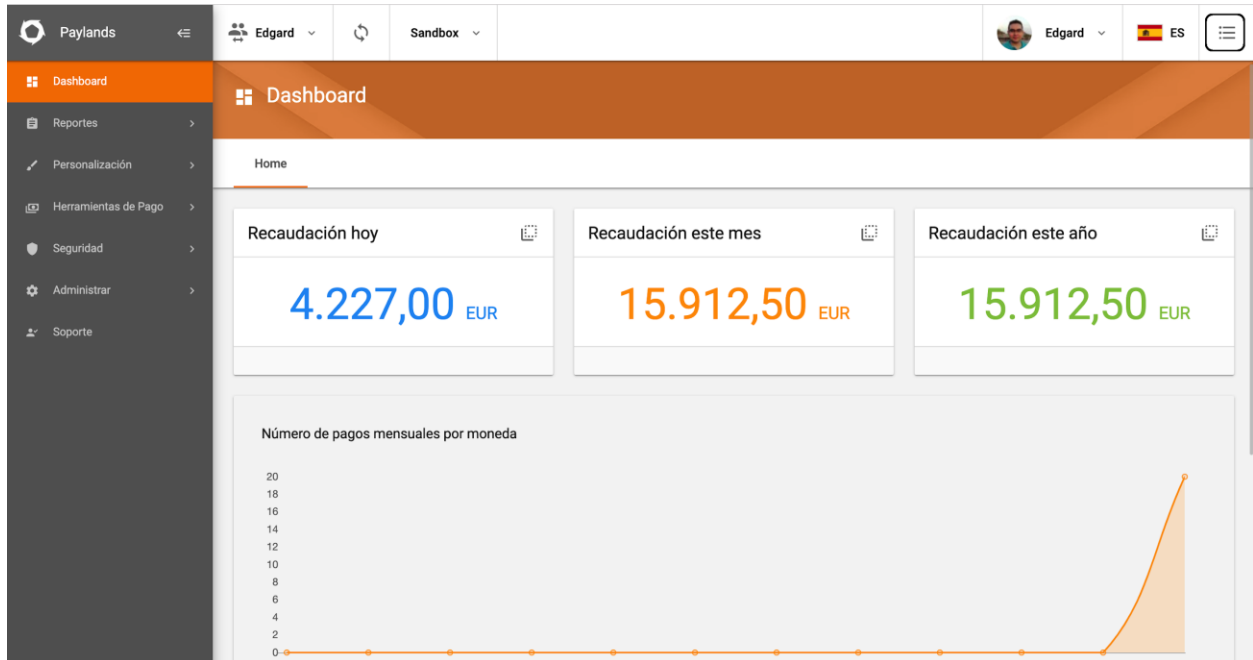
Paylands

Dashboard
Reportes
Personalización
Herramientas de Pago
Seguridad
Administrar
Soporte

Edgard
Sandbox
Edgard
ES

Dashboard

Home

Recaudación hoy
4.227,00 EUR

Recaudación este mes
15.912,50 EUR

Recaudación este año
15.912,50 EUR

Número de pagos mensuales por moneda

20
18
16
14
12
10
8
6
4
2
0